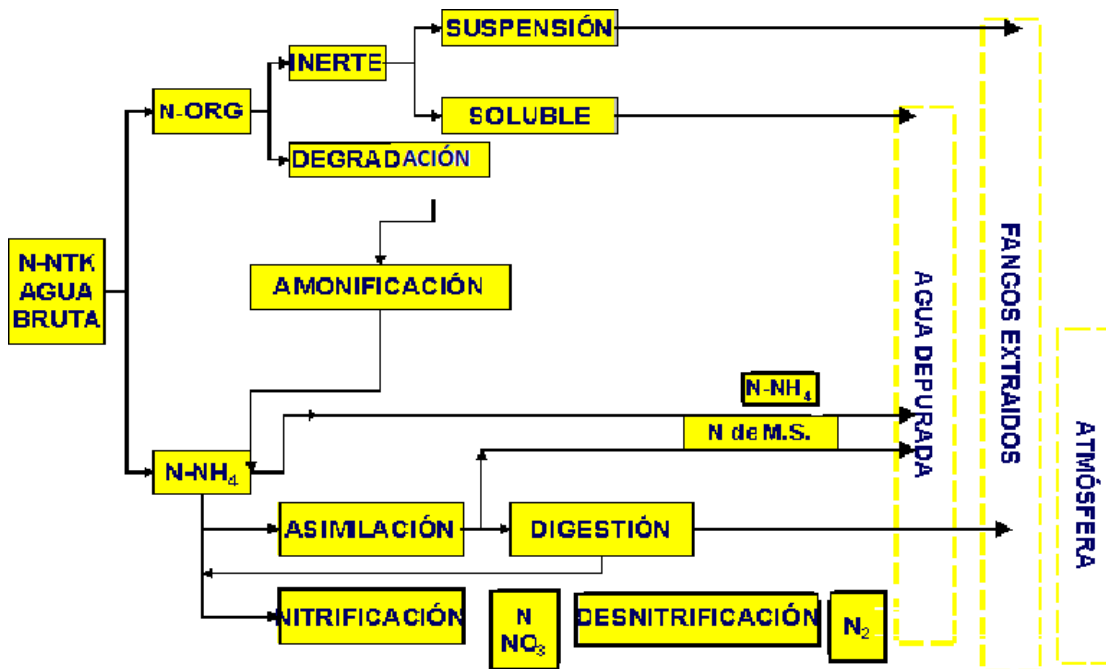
SUSPENSIÓN

INERTE

N-ORG

SOLUBLE

DEGRADACIÓN

N-NTK AGUA BRUTA

AMONIFICACIÓN

$N\text{-}NH_4$

N de M.S.

$N\text{-}NH_4$

ASIMILACIÓN

DIGESTIÓN

NITRIFICACIÓN

N $NO_3$

DESNITRIFICACIÓN

$N_2$

AGUA DEPURADA

FANGOS EXTRAIDOS

ATMÓSFERA